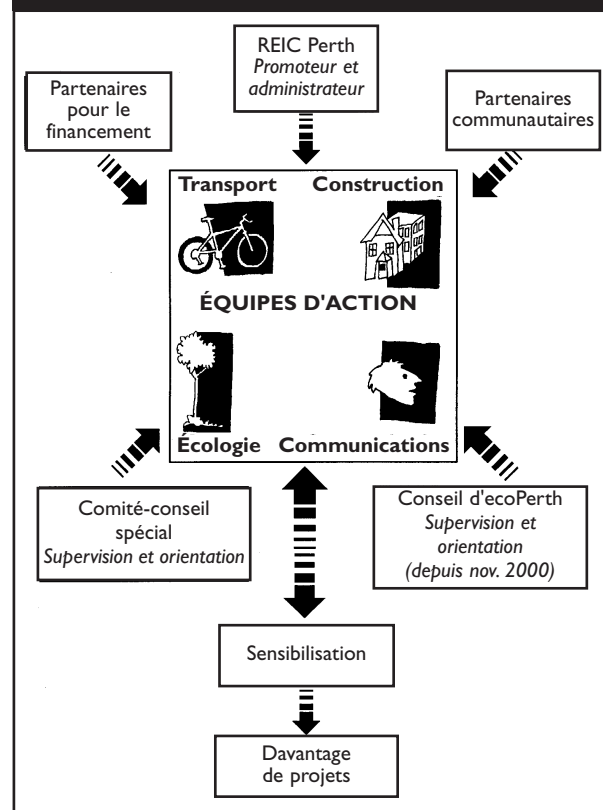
REIC Perth
*Promoteur et administrateur*

Partenaires pour le financement

Partenaires communautaires

Transport

Construction

ÉQUIPES D'ACTION

Écologie

Communications

Comité-conseil spécial
*Supervision et orientation*

Conseil d'ecoPerth
*Supervision et orientation (depuis nov. 2000)*

Sensibilisation

Davantage de projets